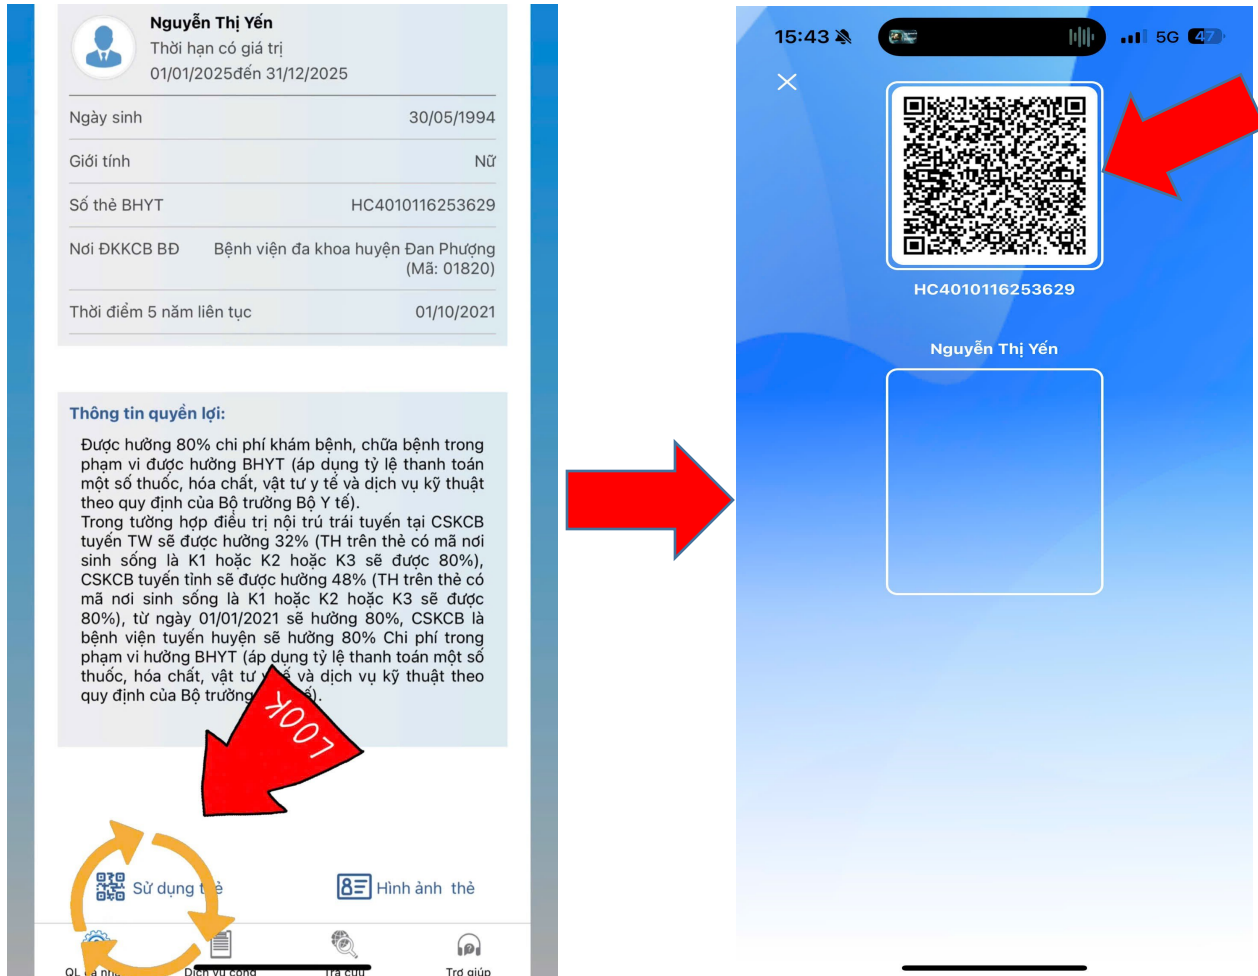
Nguyễn Thị Yến
Thời hạn có giá trị
01/01/2025đến 31/12/2025

| | |
|---|---|
| Ngày sinh | 30/05/1994 |
| Giới tính | Nữ |
| Số thẻ BHYT | HC4010116253629 |
| Nơi ĐKKCB BĐ | Bệnh viện đa khoa huyện Đan Phượng (Mã: 01820) |
| Thời điểm 5 năm liên tục | 01/10/2021 |

Thông tin quyền lợi:

Được hưởng 80% chi phí khám bệnh, chữa bệnh trong phạm vi được hưởng BHYT (áp dụng tỷ lệ thanh toán một số thuốc, hóa chất, vật tư y tế và dịch vụ kỹ thuật theo quy định của Bộ trưởng Bộ Y tế).
Trong tường hợp điều trị nội trú trái tuyến tại CSKCB tuyến TW sẽ được hưởng 32% (TH trên thẻ có mã nơi sinh sống là K1 hoặc K2 hoặc K3 sẽ được 80%), CSKCB tuyến tỉnh sẽ được hưởng 48% (TH trên thẻ có mã nơi sinh sống là K1 hoặc K2 hoặc K3 sẽ được 80%), từ ngày 01/01/2021 sẽ hưởng 80%, CSKCB là bệnh viện tuyến huyện sẽ hưởng 80% Chi phí trong phạm vi hưởng BHYT (áp dụng tỷ lệ thanh toán một số thuốc, hóa chất, vật tư y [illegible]ế và dịch vụ kỹ thuật theo quy định của Bộ trưởng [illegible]ế).

LOOK

Sử dụng t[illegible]ẻ
Hình ảnh thẻ

QL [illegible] Dịch vụ công Tra cứu Trợ giúp

15:43 5G 47

HC4010116253629

Nguyễn Thị Yến